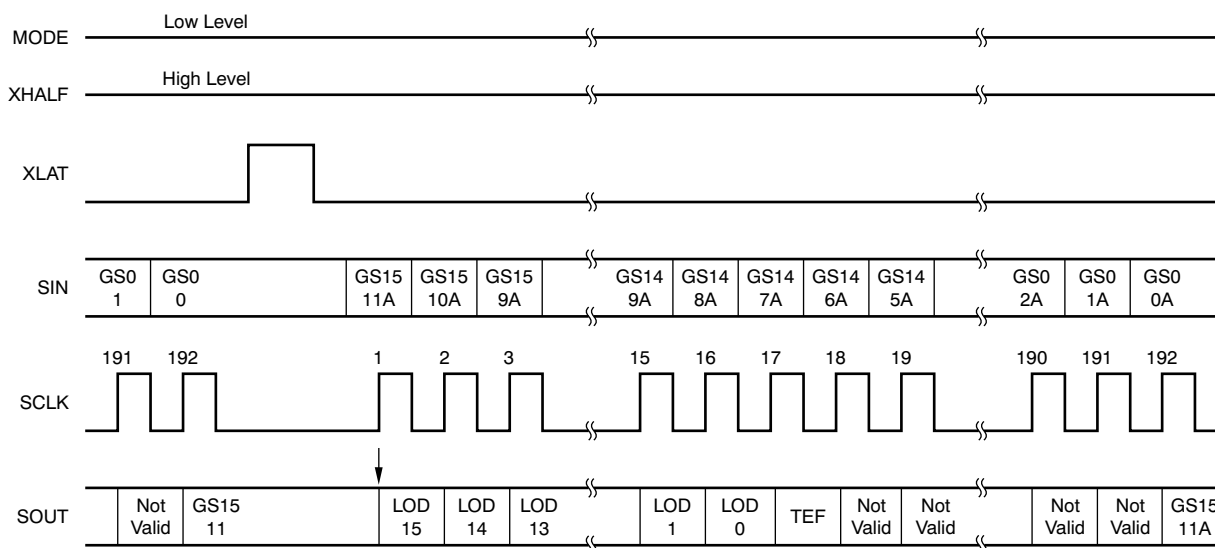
MODE
Low Level

XHALF
High Level

XLAT

SIN
GS0 1
GS0 0
GS15 11A
GS15 10A
GS15 9A
GS14 9A
GS14 8A
GS14 7A
GS14 6A
GS14 5A
GS0 2A
GS0 1A
GS0 0A

SCLK
191
192
1
2
3
15
16
17
18
19
190
191
192

SOUT
Not Valid
GS15 11
LOD 15
LOD 14
LOD 13
LOD 1
LOD 0
TEF
Not Valid
Not Valid
Not Valid
Not Valid
GS15 11A